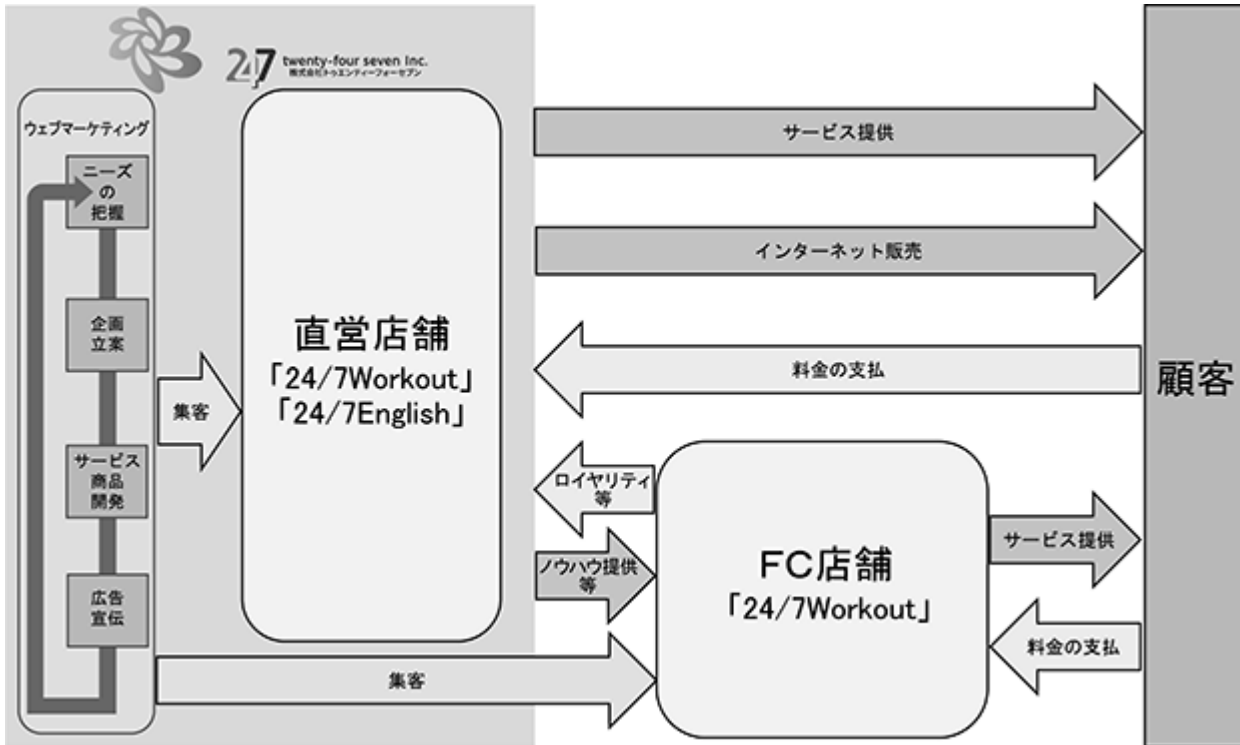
24/7 twenty-four seven Inc.
株式会社トゥエンティーフォーセブン

ウェブマーケティング

ニーズの把握

企画立案

サービス商品開発

広告宣伝

集客

直営店舗
「24/7Workout」
「24/7English」

サービス提供

インターネット販売

料金の支払

顧客

ロイヤリティ等

ノウハウ提供等

FC店舗
「24/7Workout」

サービス提供

料金の支払

集客